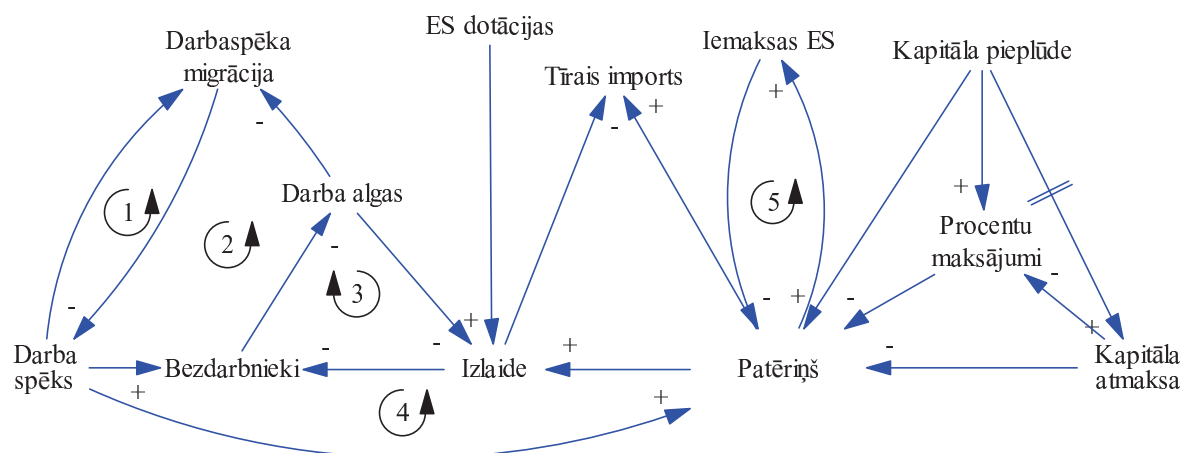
Darbaspēka migrācija

ES dotācijas

Iemaksas ES

Kapitāla pieplūde

Tīrais imports

Darba algas

Procentu maksājumi

Darba spēks

Bezdarbnieki

Izlaide

Patēriņš

Kapitāla atmaksa

1

2

3

4

5

+ + + + + + + + + +

- - - - - - - - - - -